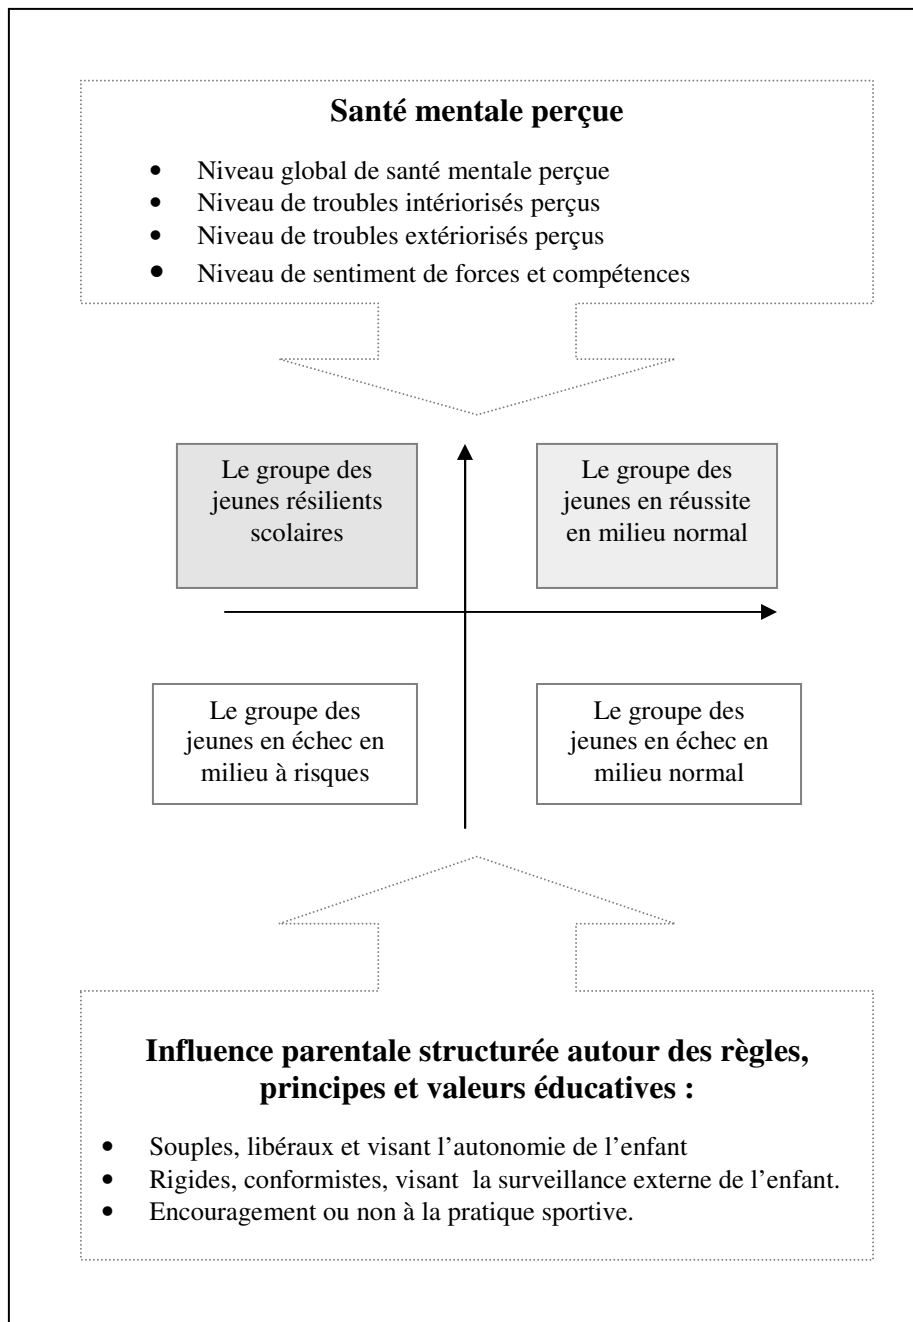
**Santé mentale perçue**

- Niveau global de santé mentale perçue
- Niveau de troubles intériorisés perçus
- Niveau de troubles extériorisés perçus
- Niveau de sentiment de forces et compétences

Le groupe des jeunes résilients scolaires

Le groupe des jeunes en réussite en milieu normal

Le groupe des jeunes en échec en milieu à risques

Le groupe des jeunes en échec en milieu normal

**Influence parentale structurée autour des règles, principes et valeurs éducatives :**

- Souples, libéraux et visant l'autonomie de l'enfant
- Rigides, conformistes, visant la surveillance externe de l'enfant.
- Encouragement ou non à la pratique sportive.